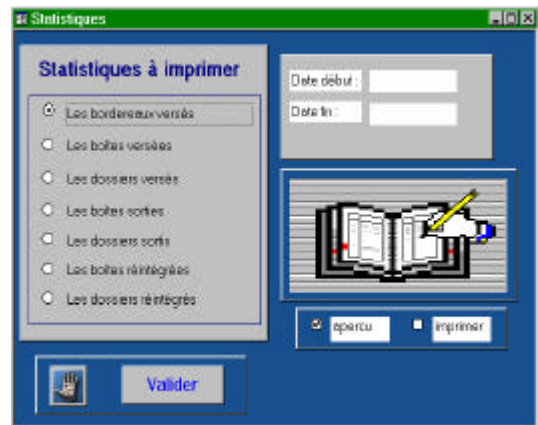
Statistiques

Statistiques à imprimer

Les bordereaux versés
Les boites versées
Les dossiers versés
Les boites sorties
Les dossiers sortis
Les boites réintégrées
Les dossiers réintégrés

Date début :
Date fin :

aperçu
imprimer

Valider